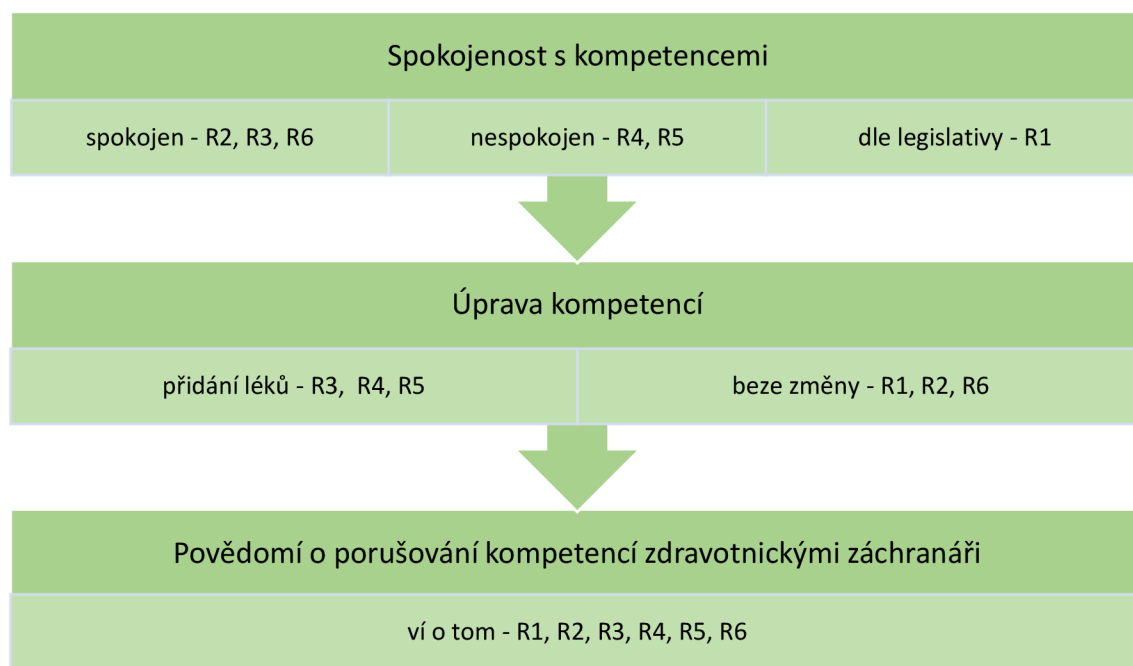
Spokojenost s kompetencemi

spokojen - R2, R3, R6

nespokojen - R4, R5

dle legislativy - R1

Úprava kompetencí

přidání léků - R3, R4, R5

beze změny - R1, R2, R6

Povědomí o porušování kompetencí zdravotnickými záchranáři

ví o tom - R1, R2, R3, R4, R5, R6